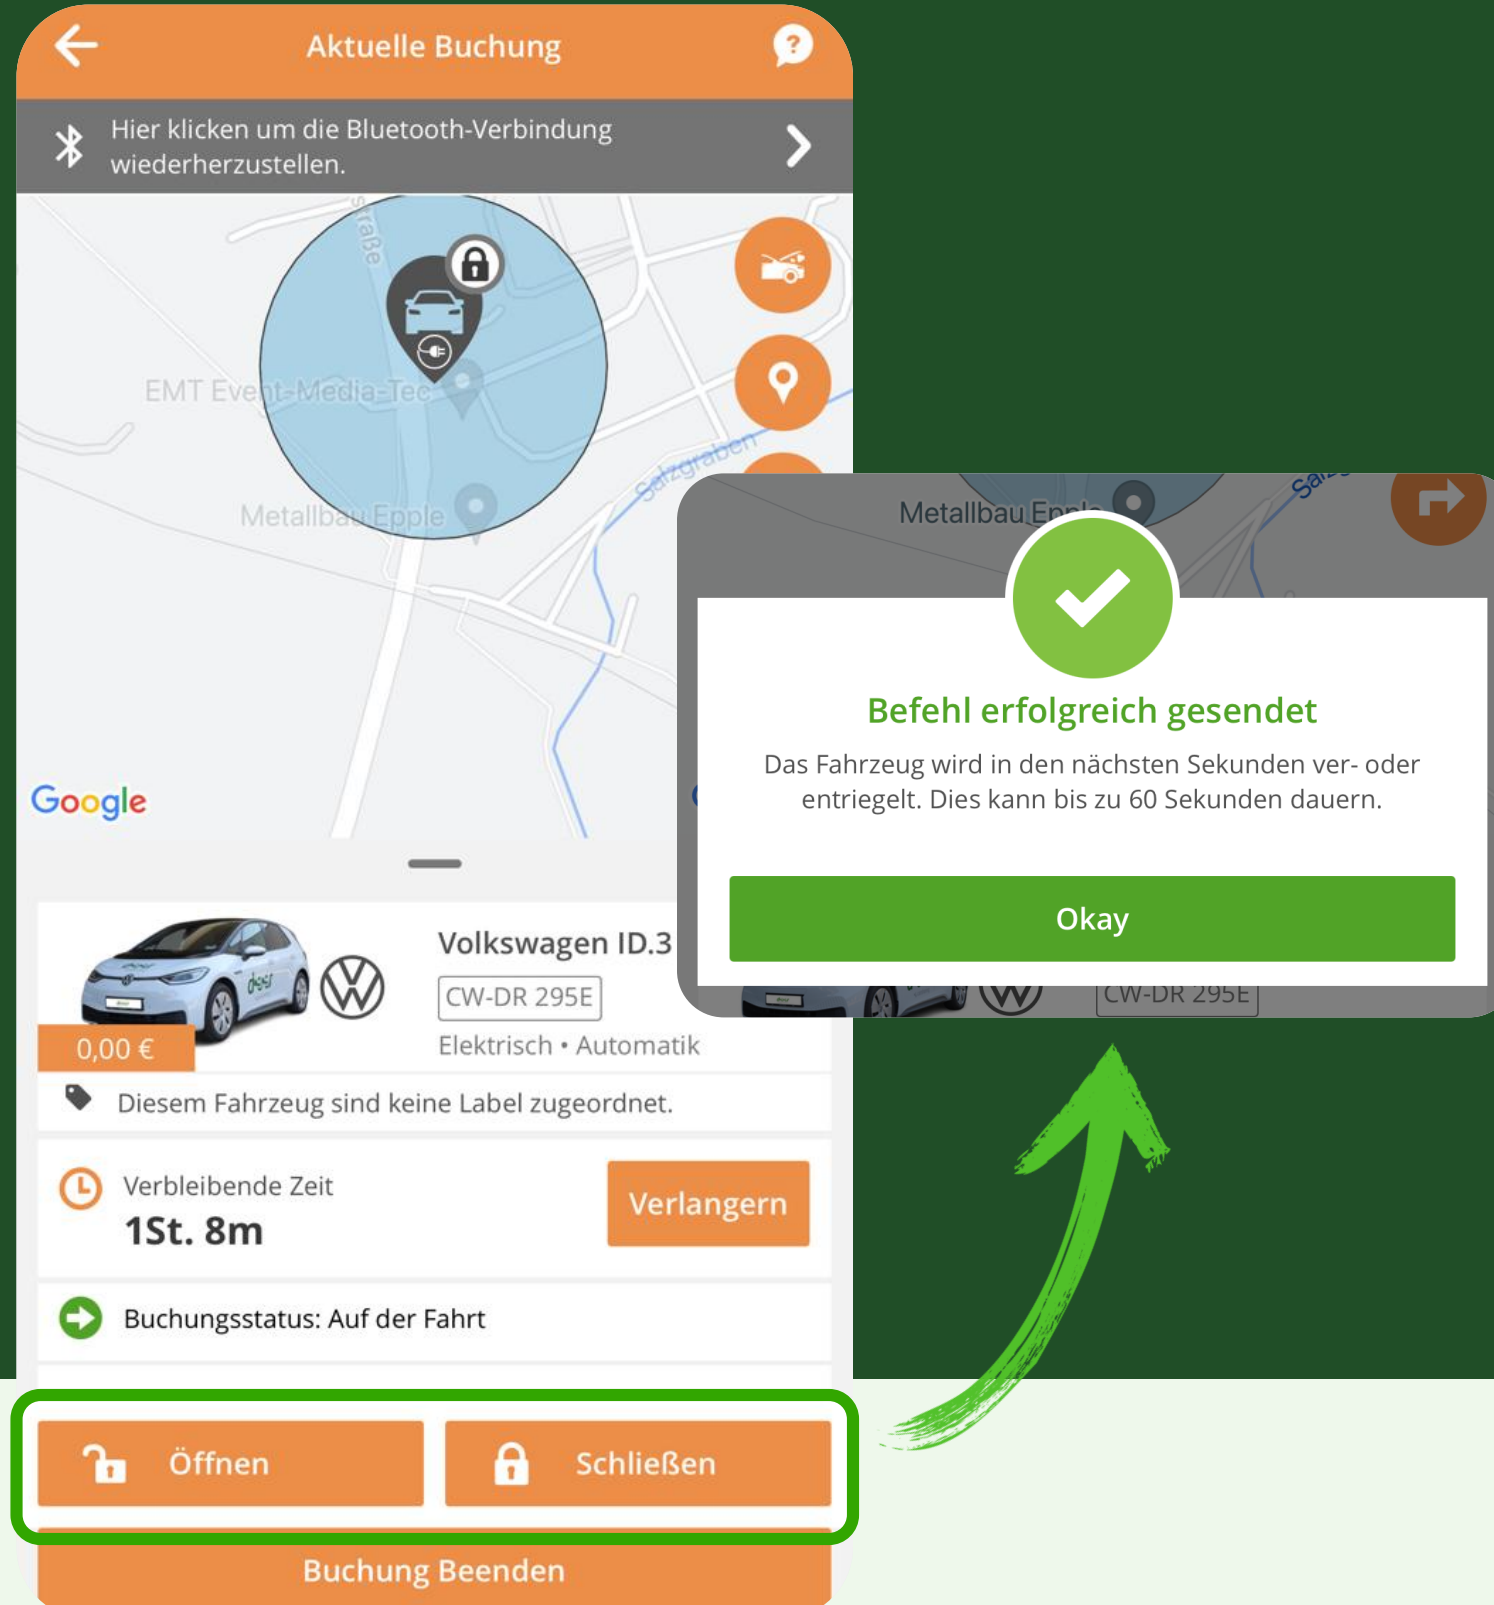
Aktuelle Buchung

Hier klicken um die Bluetooth-Verbindung wiederherzustellen.

straße
EMT Event-Media-Tec
Metallbau Epple
Salzgraben
Google

Volkswagen ID.3
CW-DR 295E
Elektrisch • Automatik
0,00 €

Diesem Fahrzeug sind keine Label zugeordnet.

Verbleibende Zeit
1St. 8m
Verlangern

Buchungsstatus: Auf der Fahrt

Öffnen
Schließen
Buchung Beenden

Metallbau Epple
Salz

Befehl erfolgreich gesendet

Das Fahrzeug wird in den nächsten Sekunden ver- oder entriegelt. Dies kann bis zu 60 Sekunden dauern.

Okay

CW-DR 295E